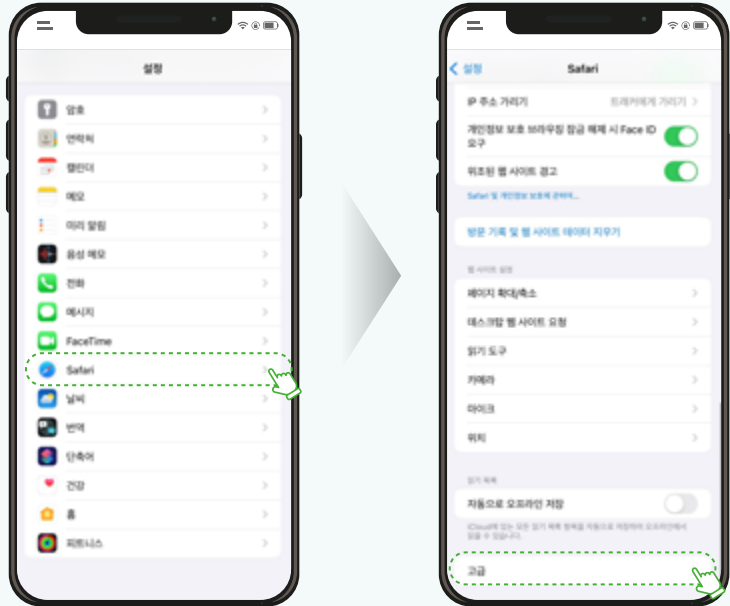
설정

암호
연락처
캘린더
메모
미리 알림
음성 메모
전화
메시지
FaceTime
Safari
날씨
번역
단축어
건강
홈
피트니스

설정

Safari

IP 주소 가리기 트래커에게 가리기

개인정보 보호 브라우징 잠금 해제 시 Face ID 요구

위조된 웹 사이트 경고

Safari 및 개인정보 보호에 관하여...

방문 기록 및 웹 사이트 데이터 지우기

웹 사이트 설정

페이지 확대/축소
데스크탑 웹 사이트 요청
읽기 도구
카메라
마이크
위치

읽기 목록

자동으로 오프라인 저장

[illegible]

고급